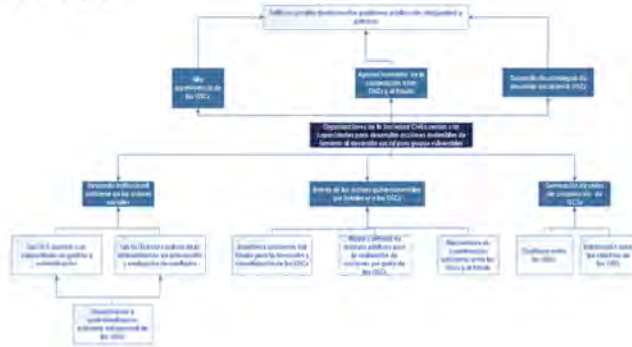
Políticas públicas... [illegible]

Más ... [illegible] de las OSCs

Aprovechamiento de la cooperación entre OSCs y el Estado

Desarrollo... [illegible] de las OSCs

Organizaciones de la Sociedad Civil ... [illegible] para desarrollar acciones ... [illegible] al desarrollo social para grupos vulnerables

Desarrollo institucional ... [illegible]

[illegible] de las acciones gubernamentales ... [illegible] y las OSCs

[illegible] de redes de cooperación de OSCs

Las OSCs ... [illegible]

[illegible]

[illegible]

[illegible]

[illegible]

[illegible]

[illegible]

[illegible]